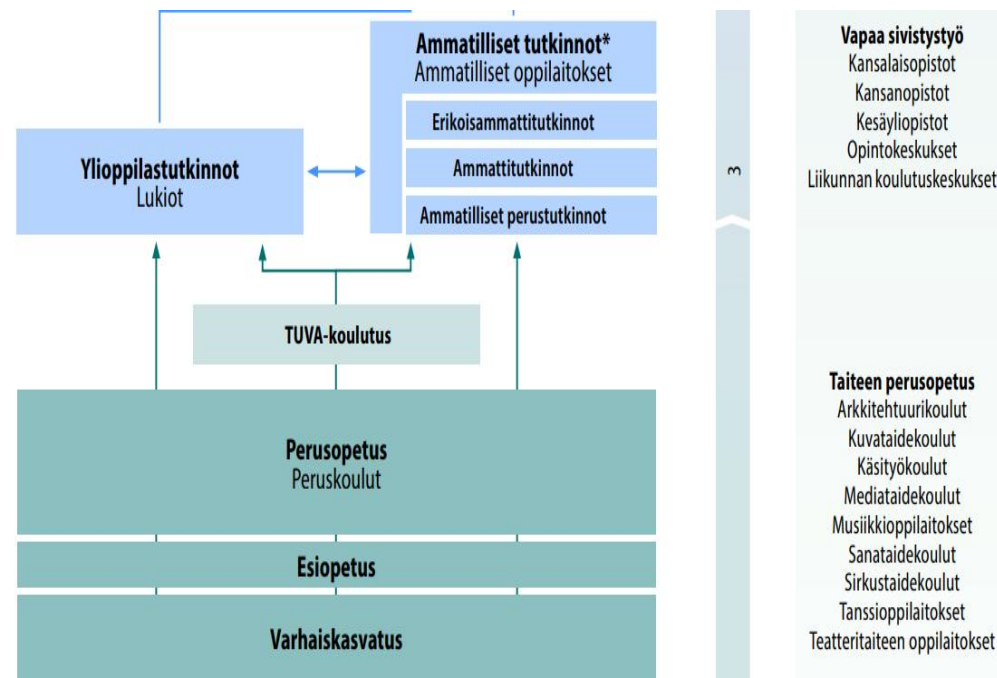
Ammatilliset tutkinnot*
Ammatilliset oppilaitokset

Erikoisammattitutkinnot

Ammattitutkinnot

Ammatilliset perustutkinnot

Ylioppilastutkinnot
Lukiot

TUVA-koulutus

Perusopetus
Peruskoulut

Esiopetus

Varhaiskasvatus

3

Vapaa sivistystyö
Kansalaisopistot
Kansanopistot
Kesäyliopistot
Opintokeskukset
Liikunnan koulutuskeskukset

Taiteen perusopetus
Arkkitehtuurikoulut
Kuvataidekoulut
Käsityökoulut
Mediataidekoulut
Musiikkioppilaitokset
Sanataidekoulut
Sirkustaidekoulut
Tanssioppilaitokset
Teatteritaiteen oppilaitokset